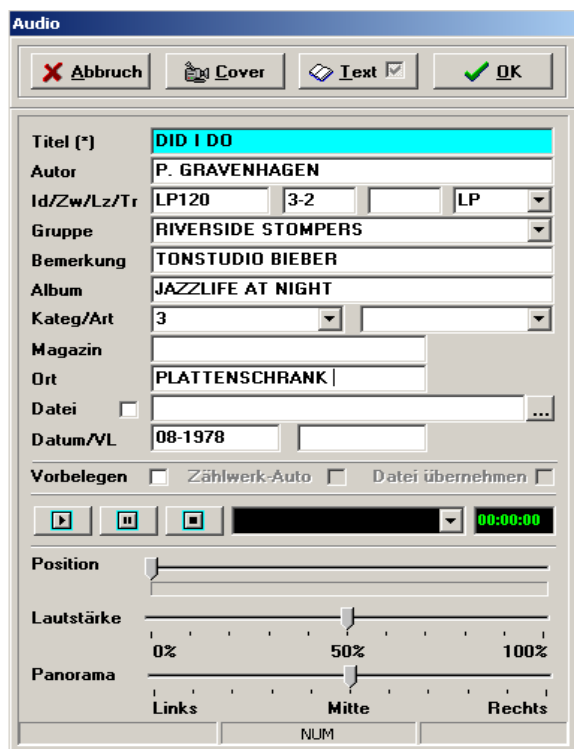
Audio

Abbruch
Cover
Text
OK

Titel (*) DID I DO
Autor P. GRAVENHAGEN
Id/Zw/Lz/Tr LP120 3-2 LP
Gruppe RIVERSIDE STOMPERS
Bemerkung TONSTUDIO BIEBER
Album JAZZLIFE AT NIGHT
Kateg/Art 3
Magazin
Ort PLATTENSCHRANK
Datei ...
Datum/VL 08-1978

Vorbelegen Zählwerk-Auto Datei übernehmen

00:00:00

Position

Lautstärke
0% 50% 100%

Panorama
Links Mitte Rechts

NUM